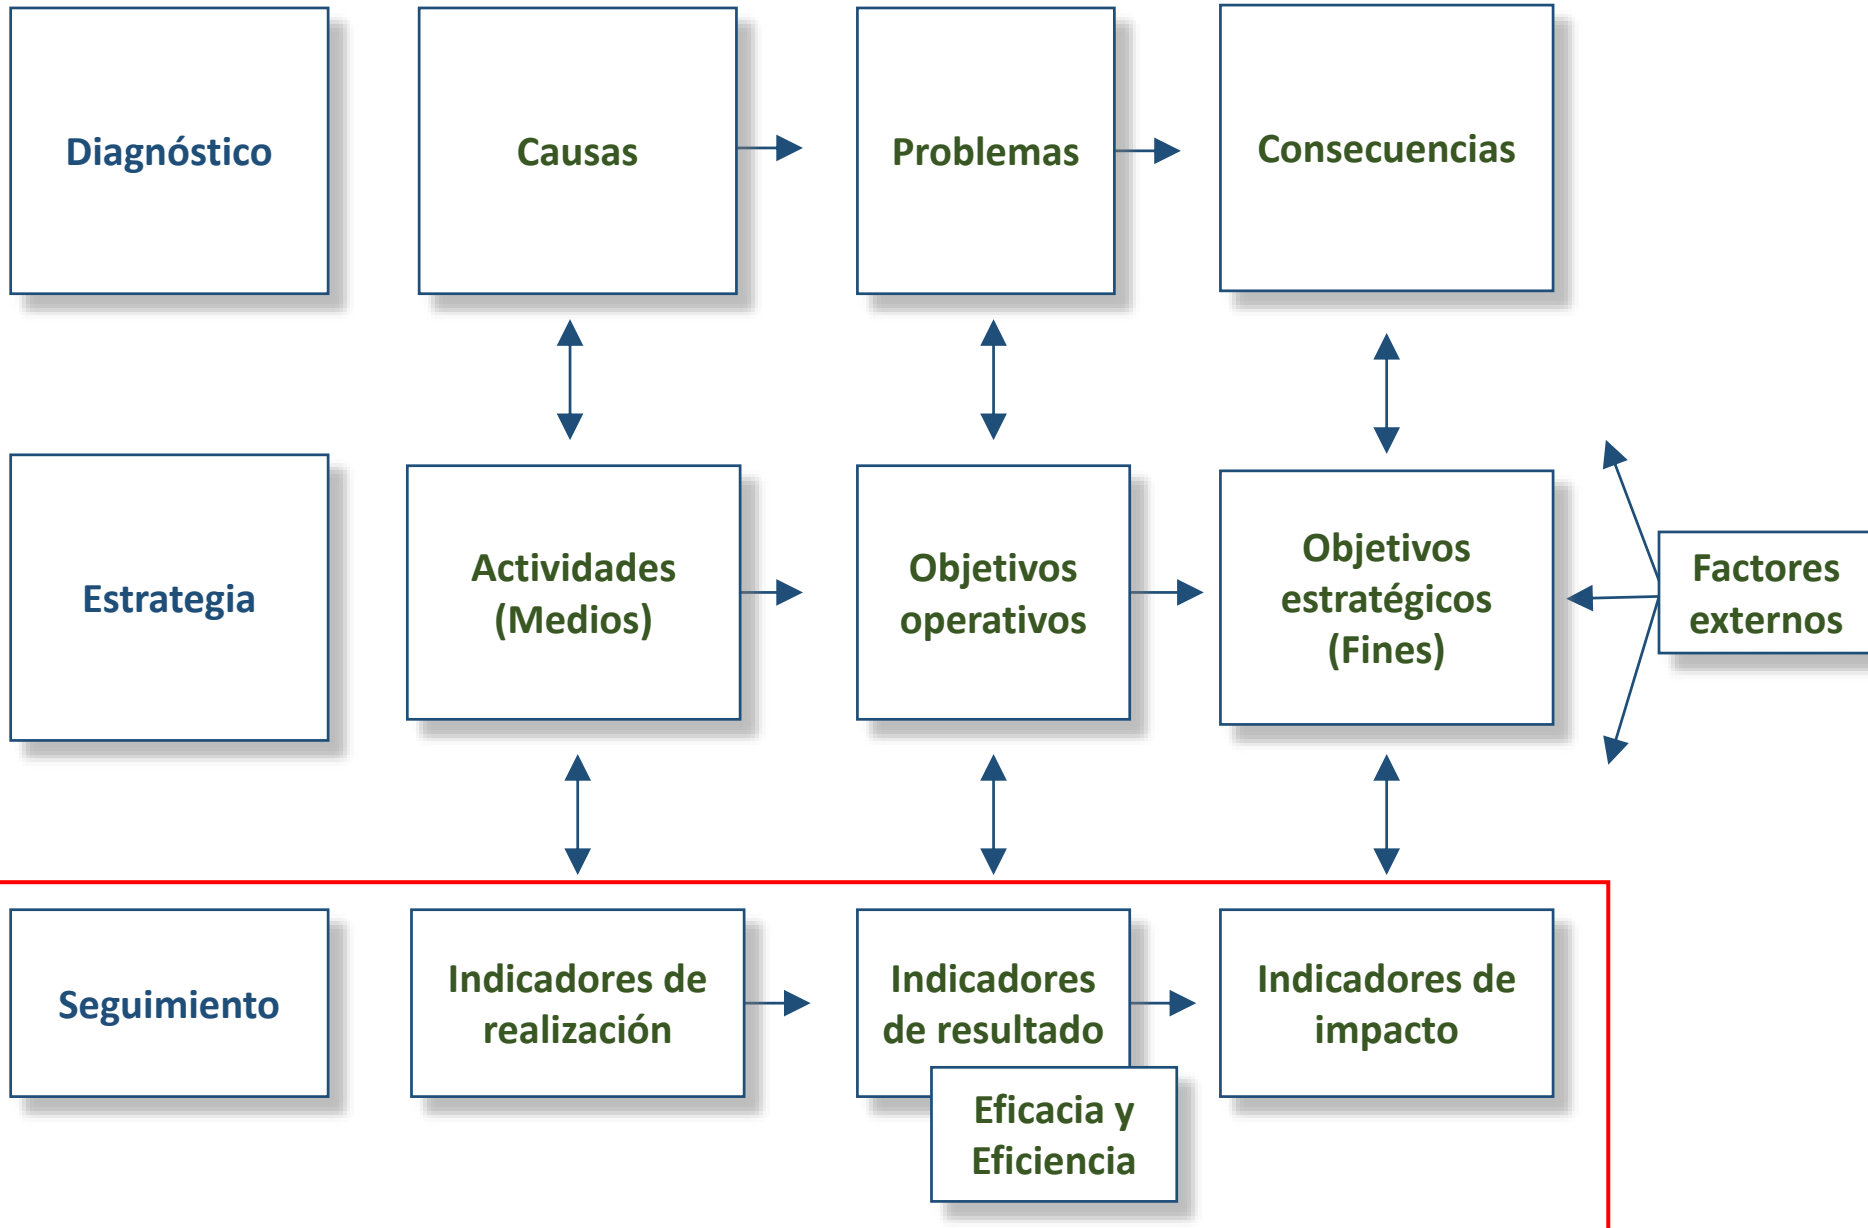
Diagnóstico

Causas

Problemas

Consecuencias

Estrategia

Actividades (Medios)

Objetivos operativos

Objetivos estratégicos (Fines)

Factores externos

Seguimiento

Indicadores de realización

Indicadores de resultado

Eficacia y Eficiencia

Indicadores de impacto